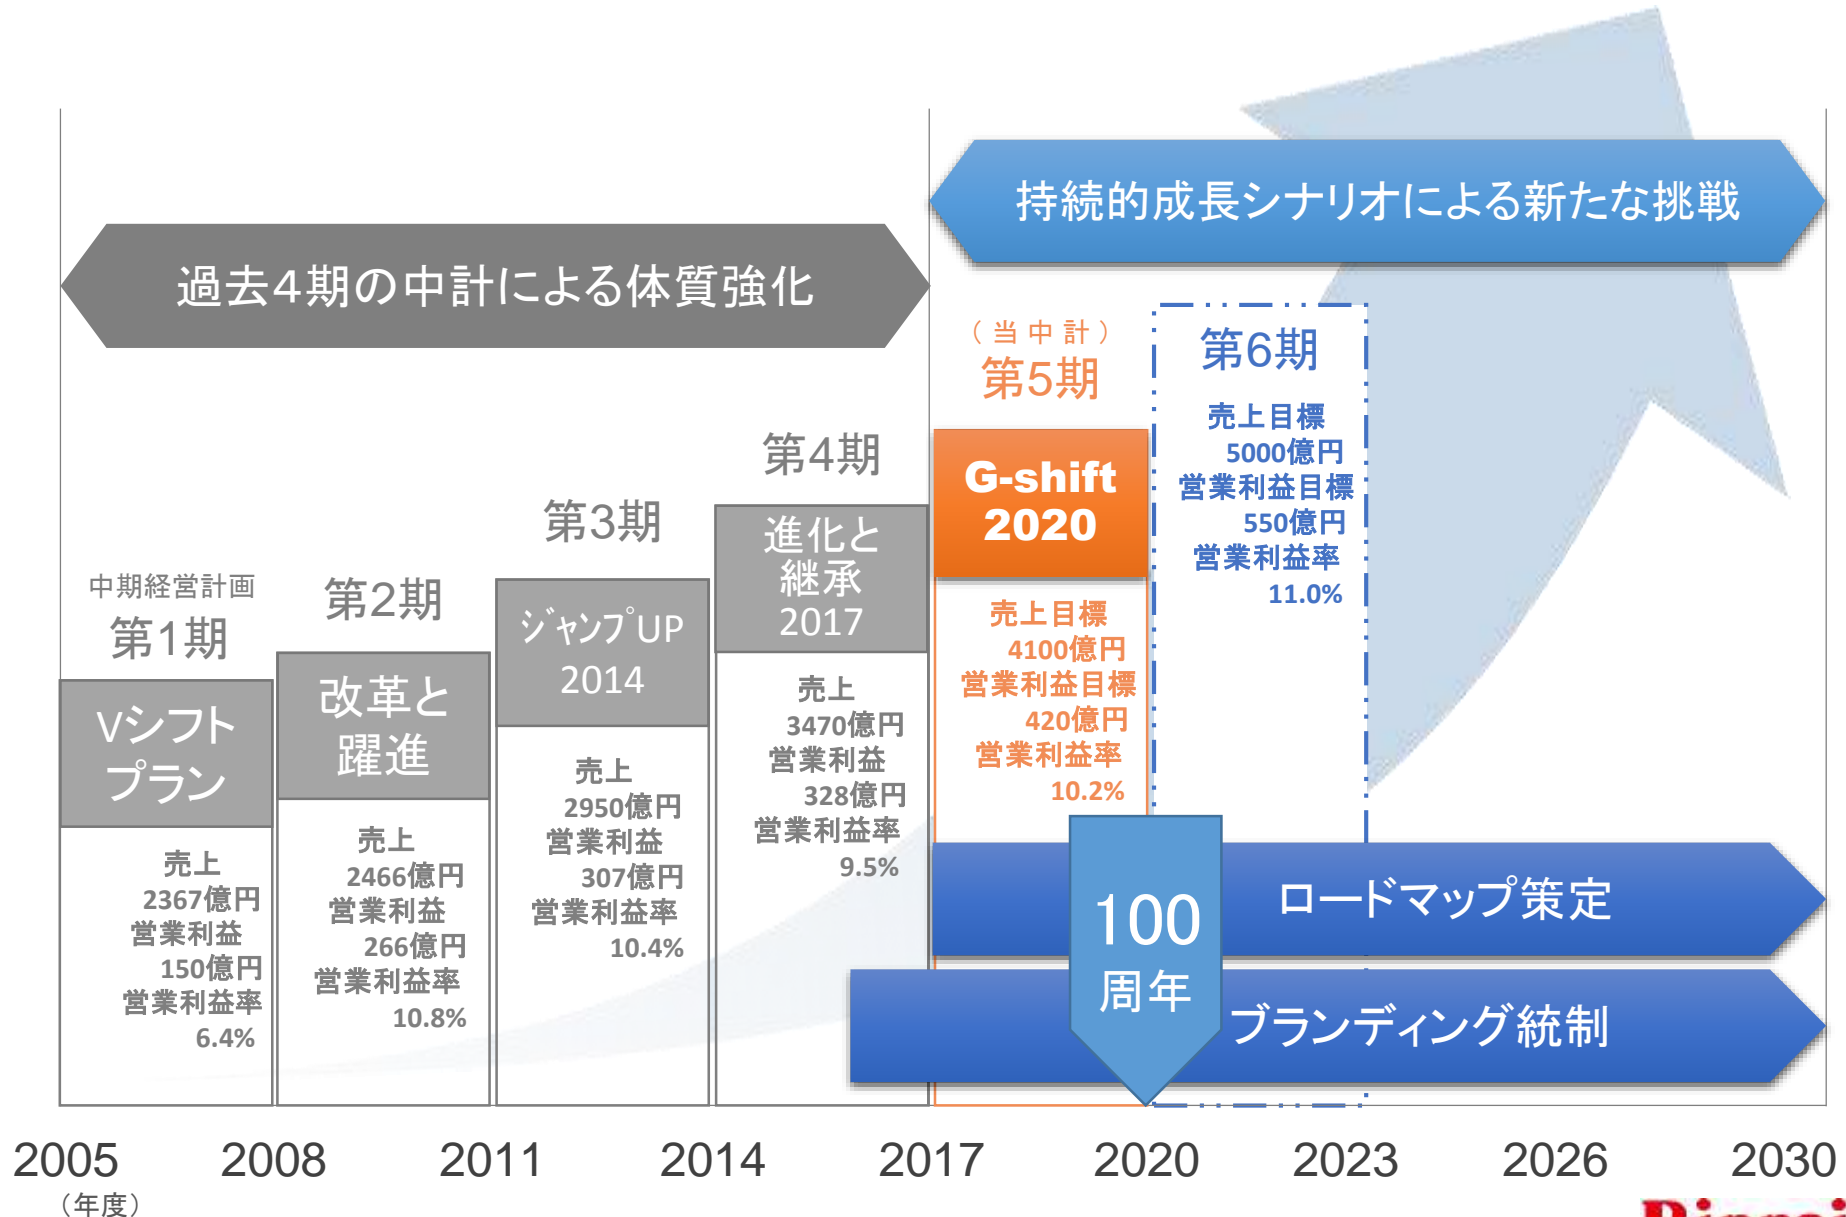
持続的成長シナリオによる新たな挑戦

過去4期の中計による体質強化

（当中計）
第5期

第6期

売上目標
5000億円
営業利益目標
550億円
営業利益率
11.0%

第4期

G-shift
2020

第3期

進化と
継承
2017

中期経営計画
第1期

第2期

ｼﾞｬﾝﾌﾟUP
2014

売上目標
4100億円
営業利益目標
420億円
営業利益率
10.2%

Vシフト
プラン

改革と
躍進

売上
3470億円
営業利益
328億円
営業利益率
9.5%

売上
2950億円
営業利益
307億円
営業利益率
10.4%

売上
2466億円
営業利益
266億円
営業利益率
10.8%

売上
2367億円
営業利益
150億円
営業利益率
6.4%

100
周年

ロードマップ策定

ブランディング統制

2005
（年度）
2008
2011
2014
2017
2020
2023
2026
2030